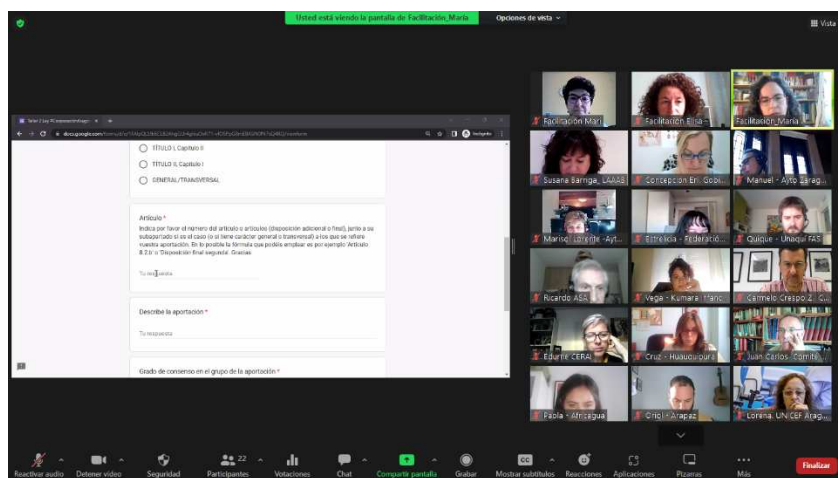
Usted está viendo la pantalla de Facilitación_María Opciones de vista

Vista

Taller 2 Ley PE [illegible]

docs.google.com/forms/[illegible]

TÍTULO I, Capítulo II

TÍTULO II, Capítulo I

GENERAL/TRANSVERSAL

Artículo *

Indica por favor el número del artículo o artículos (disposición adicional o final), junto a su subapartado si es el caso (o si tiene carácter general o transversal) a los que se refiere vuestra aportación. En lo posible la fórmula que podéis emplear es por ejemplo 'Artículo 8.2.b' o 'Disposición final segunda'. Gracias

Tu respuesta

Describe la aportación *

Tu respuesta

Grado de consenso en el grupo de la aportación *

Facilitación Mari

Facilitación Elisa -

Facilitación_María

Susana Barriga, LAAAB

Concepción Eri. Gobi...

Manuel - Ayto Zarag...

Marisa Lorente - Ayt...

Estrelicia - Federació...

Quique - Unaqui FAS

Ricardo ASA

Vega - Kumara Hanc...

Carmelo Crespo Z. C...

Edurne CERAI

Cruz - Huauquipura

Juan Carlos Comité...

Paola - Africagua

Cricl - Arapaz

Lorena, UNICEF Arag...

Reactivar audio

Detener video

Seguridad

22

Participantes

Votaciones

Chat

Compartir pantalla

Grabar

CC

Mostrar subtítulos

Reacciones

Aplicaciones

Pizarras

Más

Finalizar